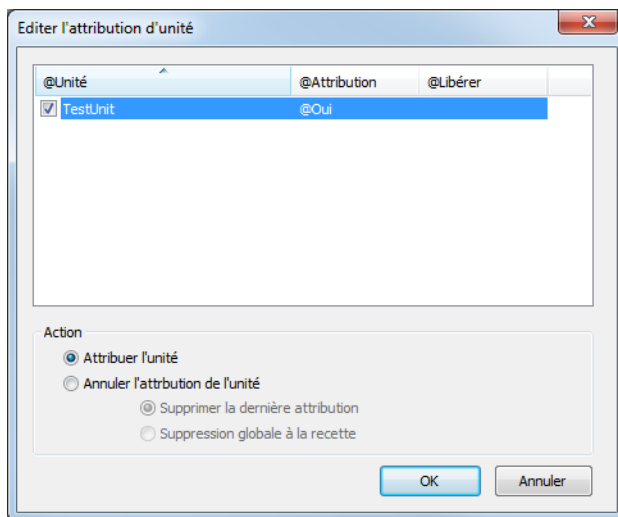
Editer l'attribution d'unité

| @Unité | @Attribution | @Libérer |
|---|---|---|
| TestUnit | @Oui | |

Action
Attribuer l'unité
Annuler l'attrbution de l'unité
Supprimer la dernière attribution
Suppression globale à la recette

OK
Annuler